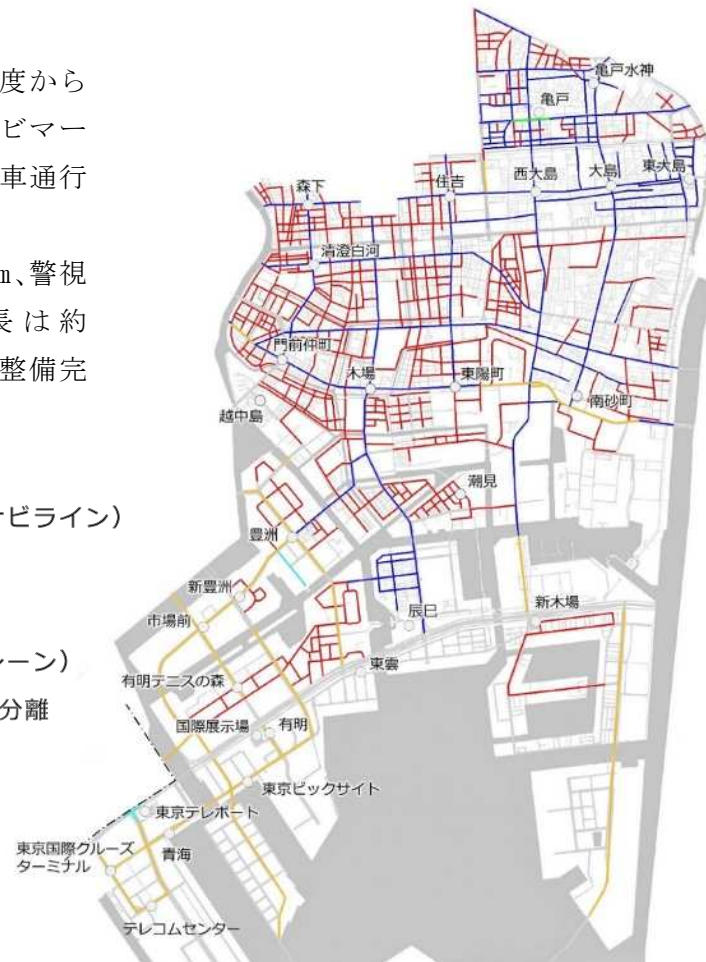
度から
ビマー
車通行

m、警視
長は約
整備完

ナビライン)

ーン)
分離

亀戸水神
亀戸
西大島
大島
東大島
森下
住吉
清澄白河
門前仲町
木場
東陽町
南砂町
越中島
潮見
豊洲
新豊洲
市場前
辰巳
新木場
東雲
有明テニスの森
国際展示場
有明
東京ビックサイト
東京テレポート
東京国際クルーズターミナル
青海
テレコムセンター